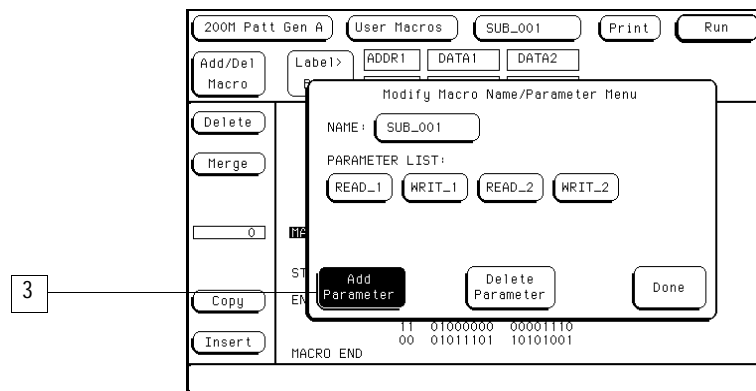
200M Patt Gen A
User Macros
SUB_001
Print
Run
Add/Del Macro
Label>
B
ADDR1
DATA1
DATA2
Modify Macro Name/Parameter Menu
Delete
NAME: SUB_001
Merge
PARAMETER LIST:
READ_1
WRIT_1
READ_2
WRIT_2
0
MA
ST
3
Add Parameter
Delete Parameter
Done
Copy
EN
11 01000000 00001110
Insert
00 01011101 10101001
MACRO END